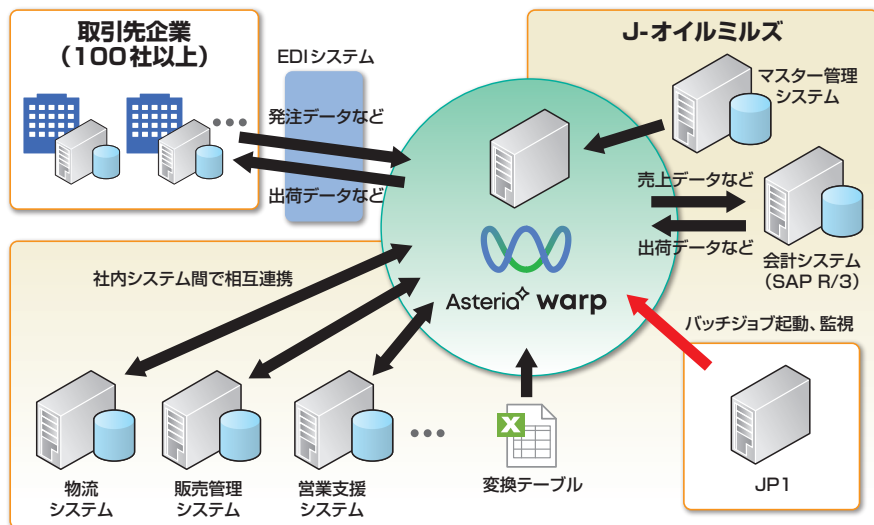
取引先企業
（100社以上）

EDIシステム

発注データなど

出荷データなど

J-オイルミルズ

マスター管理
システム

売上データなど

出荷データなど

会計システム
（SAP R/3）

Asteria warp

社内システム間で相互連携

バッチジョブ起動、監視

物流
システム

販売管理
システム

営業支援
システム

変換テーブル

JP1